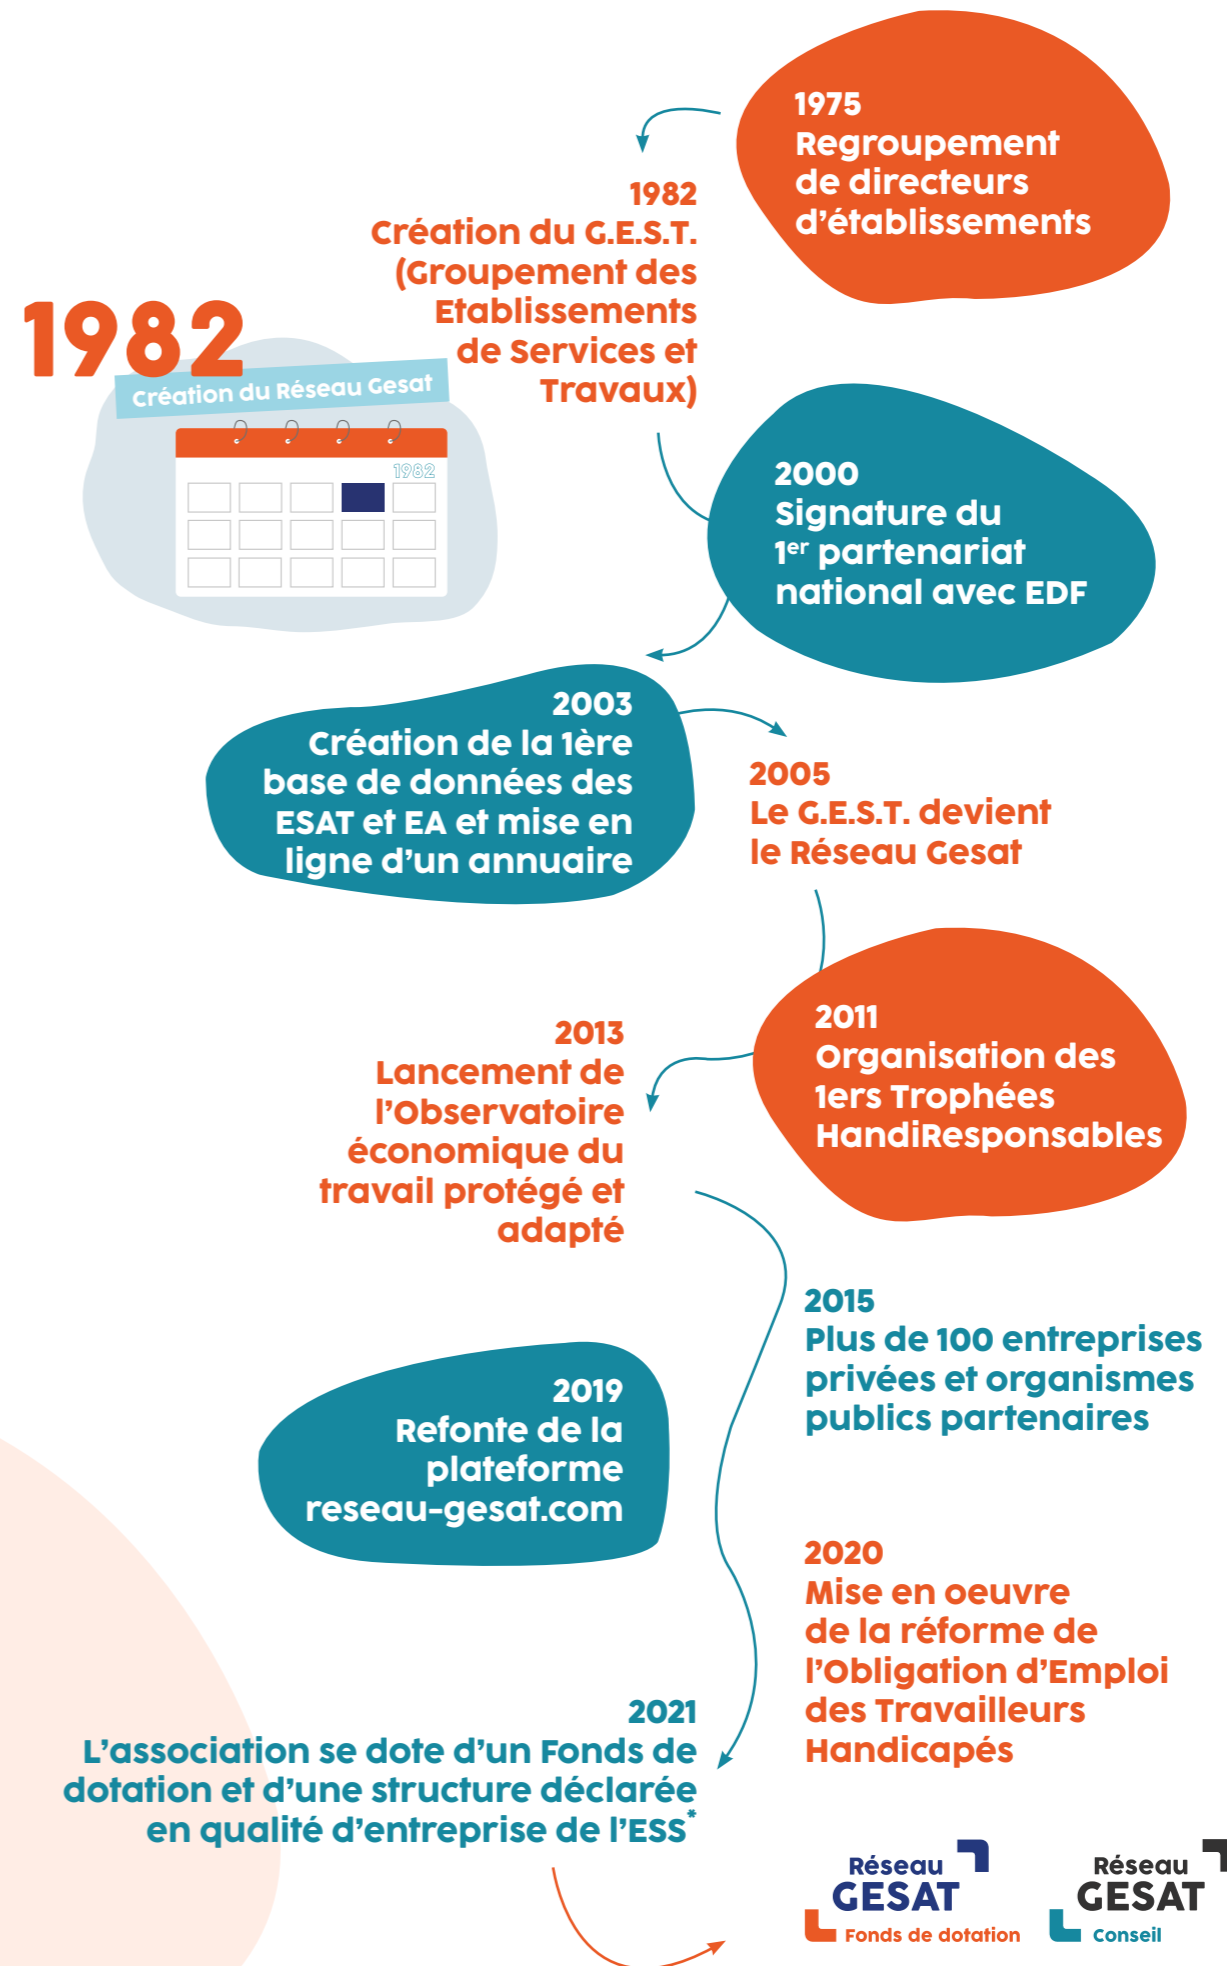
1975
Regroupement de directeurs d'établissements

1982
Création du G.E.S.T. (Groupement des Etablissements de Services et Travaux)

1982
Création du Réseau Gesat

1982

2000
Signature du 1$^{er}$ partenariat national avec EDF

2003
Création de la 1ère base de données des ESAT et EA et mise en ligne d'un annuaire

2005
Le G.E.S.T. devient le Réseau Gesat

2011
Organisation des 1ers Trophées HandiResponsables

2013
Lancement de l'Observatoire économique du travail protégé et adapté

2015
Plus de 100 entreprises privées et organismes publics partenaires

2019
Refonte de la plateforme reseau-gesat.com

2020
Mise en oeuvre de la réforme de l'Obligation d'Emploi des Travailleurs Handicapés

2021
L'association se dote d'un Fonds de dotation et d'une structure déclarée en qualité d'entreprise de l'ESS*

Réseau GESAT Fonds de dotation

Réseau GESAT Conseil